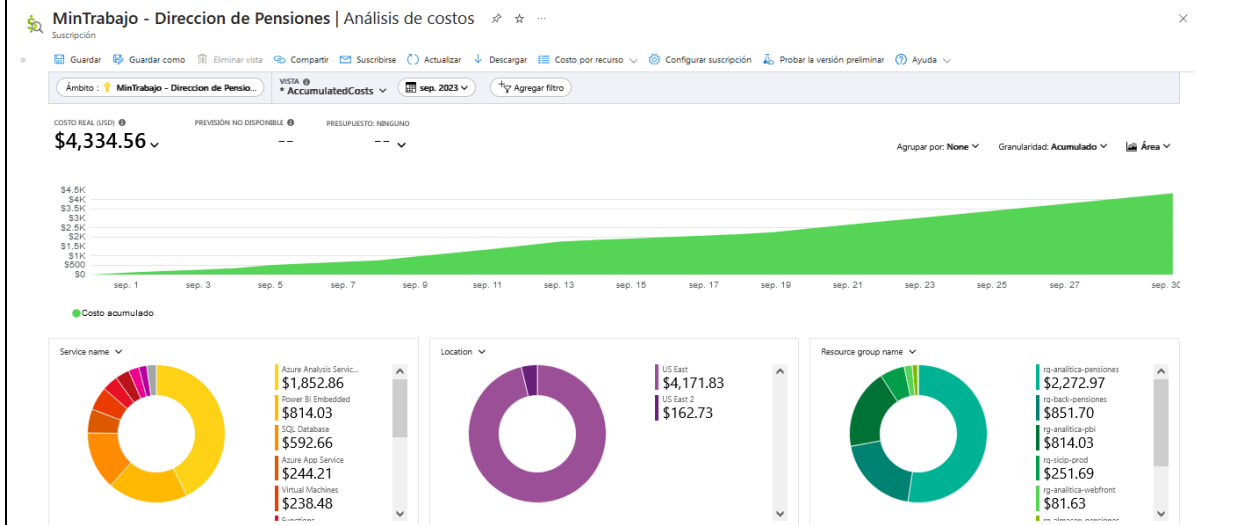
MinTrabajo - Direccion de Pensiones | Análisis de costos
Suscripción

Guardar  Guardar como  Eliminar vista  Compartir  Suscribirse  Actualizar  Descargar  Costo por recurso  Configurar suscripción  Probar la versión preliminar  Ayuda

Ámbito : MinTrabajo - Direccion de Pensio...  VISTA * AccumulatedCosts  sep. 2023  Agregar filtro

COSTO REAL (USD)
$4,334.56

PREVISIÓN NO DISPONIBLE
--

PRESUPUESTO: NINGUNO
--

Agrupar por: None  Granularidad: Acumulado  Área

$4.5K
$4K
$3.5K
$3K
$2.5K
$2K
$1.5K
$1K
$500
$0

sep. 1  sep. 3  sep. 5  sep. 7  sep. 9  sep. 11  sep. 13  sep. 15  sep. 17  sep. 19  sep. 21  sep. 23  sep. 25  sep. 27  sep. 30

Costo acumulado

Service name
Azure Analysis Servic...
$1,852.86
Power BI Embedded
$814.03
SQL Database
$592.66
Azure App Service
$244.21
Virtual Machines
$238.48
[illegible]

Location
US East
$4,171.83
US East 2
$162.73

Resource group name
rg-analitica-pensiones
$2,272.97
rg-back-pensiones
$851.70
rg-analitica-pbi
$814.03
rg-sicip-prod
$251.69
rg-analitica-webfront
$81.63
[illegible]